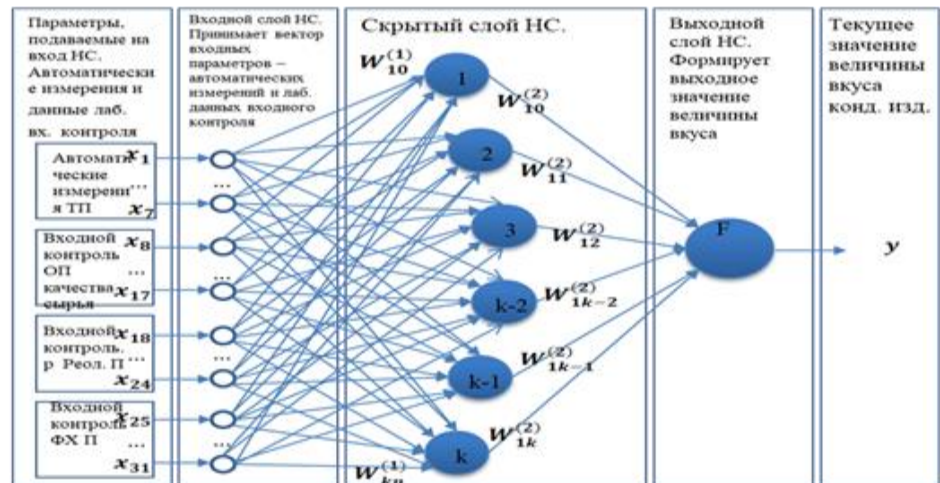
Параметры, подаваемые на вход НС. Автоматически е измерения и данные лаб. вх. контроля

Входной слой НС. Принимает вектор входных параметров – автоматических измерений и лаб. данных входного контроля

Скрытый слой НС.

Выходной слой НС. Формирует выходное значение величины вкуса

Текущее значение величины вкуса конд. изд.

Автоматические измерения ТП $x_1$ ... $x_7$

Входной контроль ОП качества сырья $x_8$ ... $x_{17}$

Входной контроль. р Реол. П $x_{18}$ ... $x_{24}$

Входной контроль ФХ П $x_{25}$ ... $x_{31}$

...

...

$W_{10}^{(1)}$

1

2

3

k-2

k-1

k

$W_{kn}^{(1)}$

$W_{10}^{(2)}$

$W_{11}^{(2)}$

$W_{12}^{(2)}$

$W_{1k-2}^{(2)}$

$W_{1k-1}^{(2)}$

$W_{1k}^{(2)}$

F

$y$